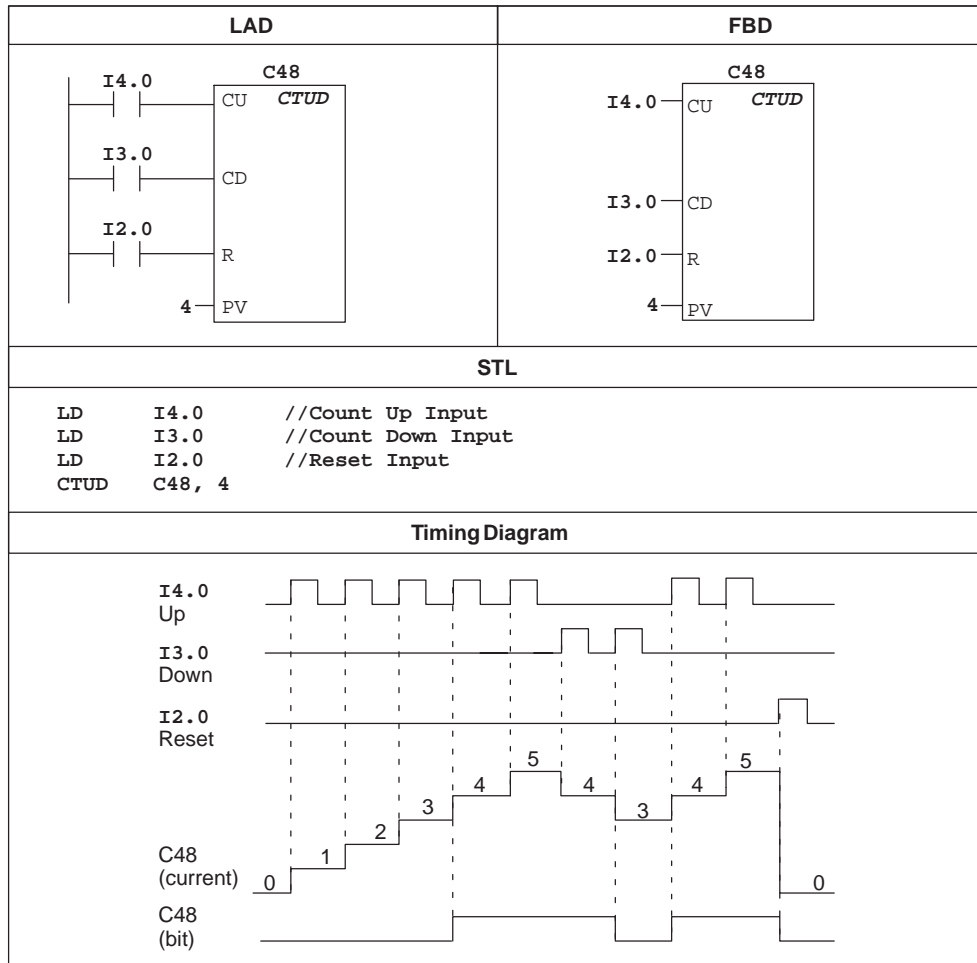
| LAD | FBD |
|---|---|
| C48 CTUD; I4.0 CU; I3.0 CD; I2.0 R; 4 PV | C48 CTUD; I4.0 CU; I3.0 CD; I2.0 R; 4 PV |

STL

LD I4.0 //Count Up Input
LD I3.0 //Count Down Input
LD I2.0 //Reset Input
CTUD C48, 4

Timing Diagram

I4.0
Up

I3.0
Down

I2.0
Reset

C48
(current)

0 1 2 3 4 5 4 3 4 5 0

C48
(bit)